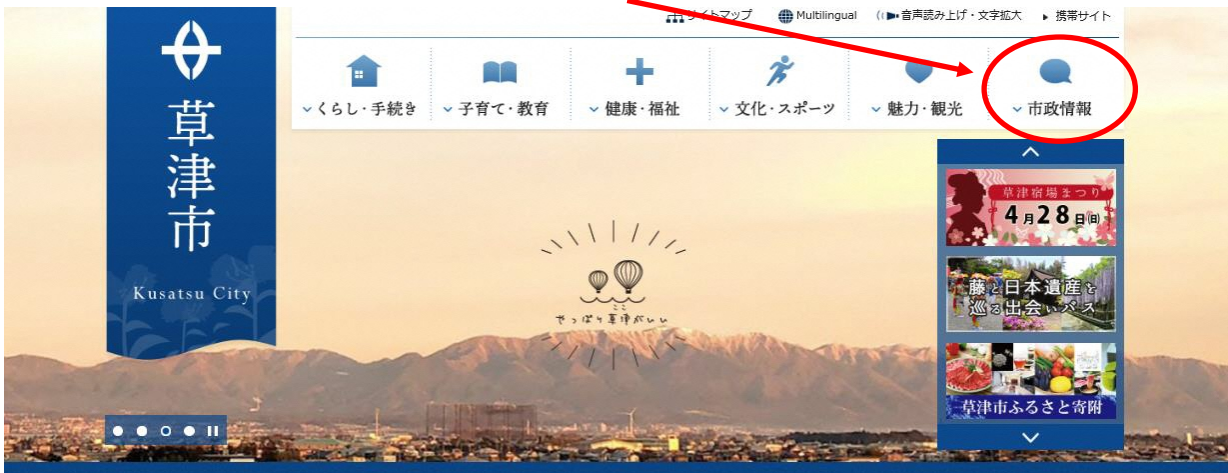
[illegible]イトマップ Multilingual 音声読み上げ・文字拡大 携帯サイト

草津市

Kusatsu City

くらし・手続き

子育て・教育

健康・福祉

文化・スポーツ

魅力・観光

市政情報

やっぱり草津がいい

草津宿場まつり 4月28日(日)

藤と日本遺産を巡る出会いバス

草津市ふるさと寄附